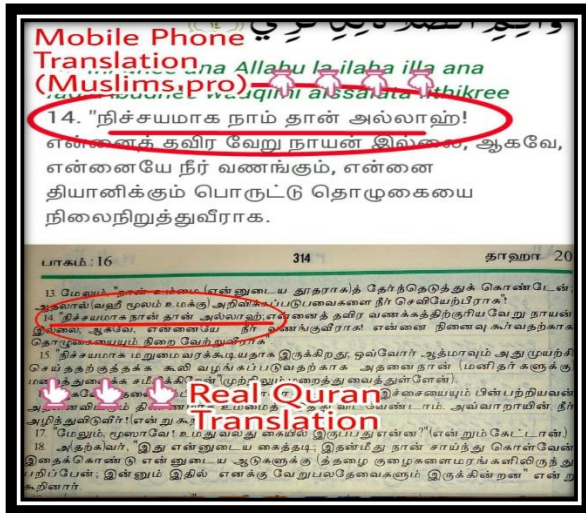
Mobile Phone Translation (Muslims.pro)

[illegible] ana Allahu la ilaha illa ana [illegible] waaqimi alssalata lithikree

14. "நிச்சயமாக நாம் தான் அல்லாஹ்! என்னைத் தவிர வேறு நாயன் இல்லை, ஆகவே, என்னையே நீர் வணங்கும், என்னை தியானிக்கும் பொருட்டு தொழுகையை நிலைநிறுத்துவீராக.

பாகம்: 16 314 தாஹா 20

13 மேலும், "நான் உம்மை (என்னுடைய தூதராக)த் தேர்ந்தெடுத்துக் கொண்டேன்; ஆகவே (வஹீ மூலம் உமக்கு) அறிவிக்கப்படுபவைகளை நீர் செவியேற்பீராக!
14. "நிச்சயமாக நான் தான் அல்லாஹ்; என்னைத் தவிர வணக்கத்திற்குரிய வேறு நாயன் இல்லை, ஆகவே, என்னையே நீர் வணங்குவீராக! என்னை நினைவு கூர்வதற்காக தொழுகையையும் நிலை நிறுத்துவீராக.
15. "நிச்சயமாக மறுமை வரக்கூடியதாக இருக்கிறது, ஒவ்வோர் ஆத்மாவும் அது முயற்சி செய்ததற்குத் தக்க கூலி வழங்கப்படுவதற்காக அதனை நான் (மனிதர்களுக்கு) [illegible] (முற்று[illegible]) மறைத்து வைத்துள்ளேன்).
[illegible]
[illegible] அவனுடைய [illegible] வேண்டாம். அவ்வாறாயின் நீர் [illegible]
17. "மேலும், மூஸாவே! உமது வலது கையில் இருப்பது என்ன?" (என்றும் கேட்டான்).
18. அதற்கவர், "இது என்னுடைய கைத்தடி; இதன்மீது நான் சாய்ந்து கொள்வேன்; இதைக்கொண்டு என்னுடைய ஆடுகளுக்கு (தழை குழைகளை மரங்களிலிருந்து) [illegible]ப்பேன்; இன்னும் இதில் எனக்கு வேறு பல தேவைகளும் இருக்கின்றன" என்று கூறினார்.

Real Quran Translation